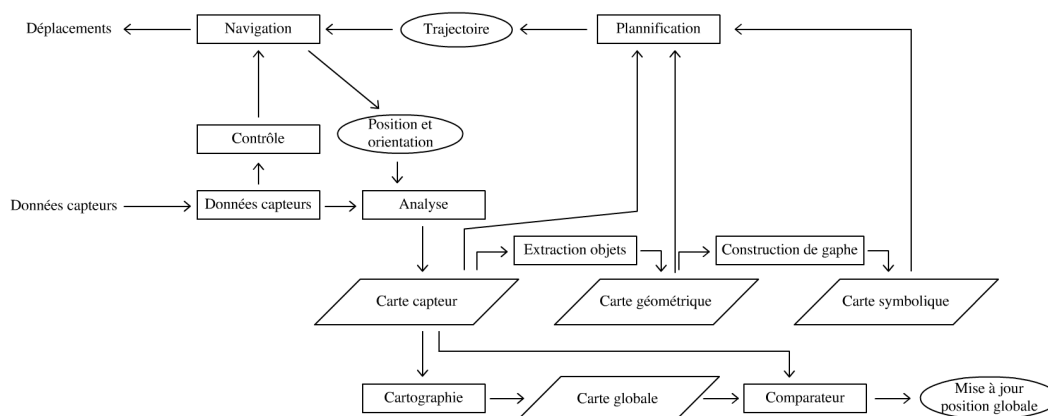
Déplacements

Navigation

Trajectoire

Plannification

Position et orientation

Contrôle

Données capteurs

Données capteurs

Analyse

Extraction objets

Construction de gaphe

Carte capteur

Carte géométrique

Carte symbolique

Cartographie

Carte globale

Comparateur

Mise à jour position globale